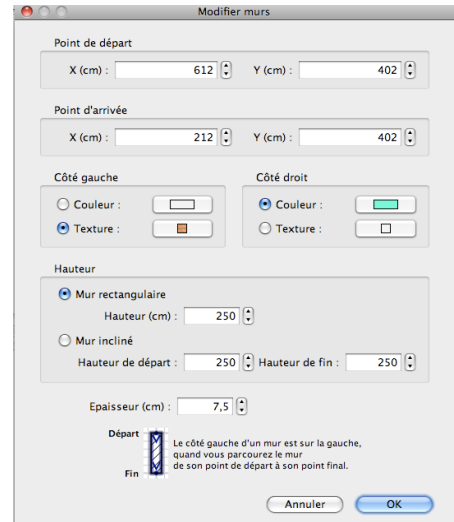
Modifier murs

Point de départ

X (cm) : 612

Y (cm) : 402

Point d'arrivée

X (cm) : 212

Y (cm) : 402

Côté gauche

Couleur :

Texture :

Côté droit

Couleur :

Texture :

Hauteur

Mur rectangulaire

Hauteur (cm) : 250

Mur incliné

Hauteur de départ : 250

Hauteur de fin : 250

Epaisseur (cm) : 7,5

Départ

Fin

Le côté gauche d'un mur est sur la gauche, quand vous parcourez le mur de son point de départ à son point final.

Annuler

OK